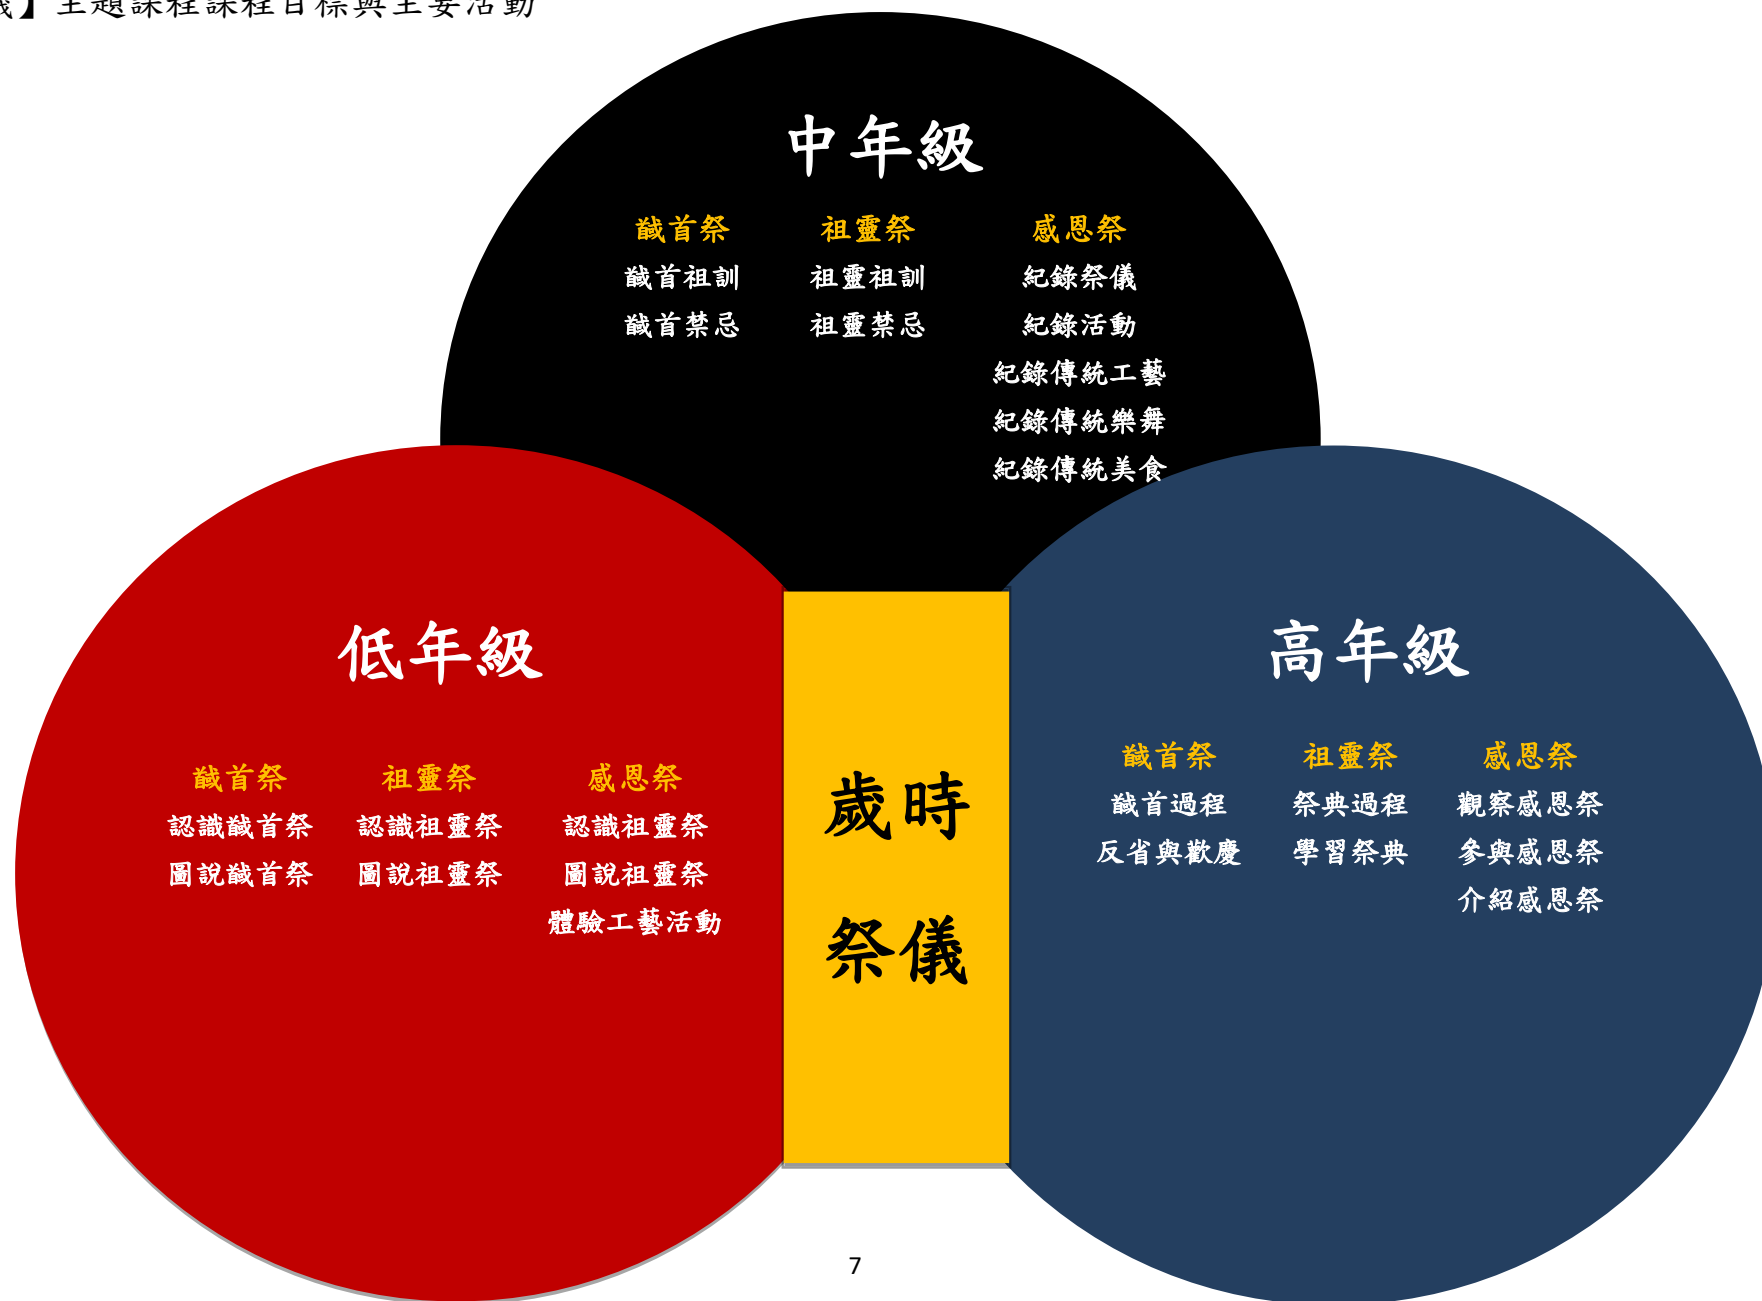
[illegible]】主題課程課程目標與主要活動

中年級

馘首祭
馘首祖訓
馘首禁忌

祖靈祭
祖靈祖訓
祖靈禁忌

感恩祭
紀錄祭儀
紀錄活動
紀錄傳統工藝
紀錄傳統樂舞
紀錄傳統美食

低年級

馘首祭
認識馘首祭
圖說馘首祭

祖靈祭
認識祖靈祭
圖說祖靈祭

感恩祭
認識祖靈祭
圖說祖靈祭
體驗工藝活動

歲時

祭儀

高年級

馘首祭
馘首過程
反省與歡慶

祖靈祭
祭典過程
學習祭典

感恩祭
觀察感恩祭
參與感恩祭
介紹感恩祭

7